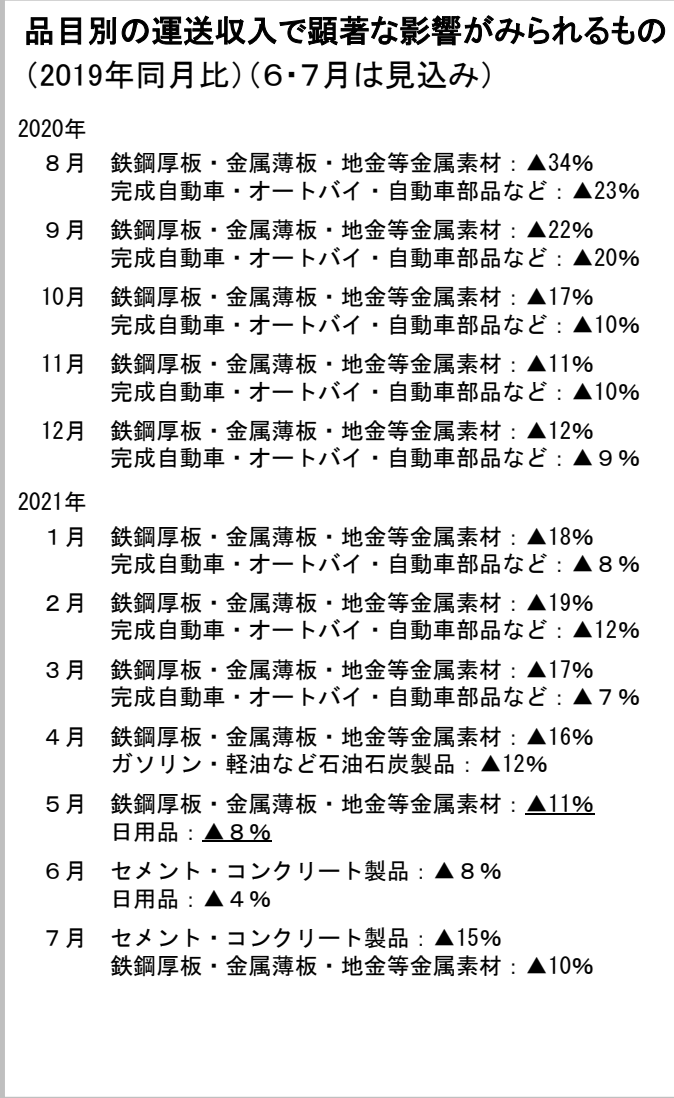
品目別の運送収入で顕著な影響がみられるもの
（2019年同月比）（6･7月は見込み）

2020年

８月　鉄鋼厚板・金属薄板・地金等金属素材：▲34%
完成自動車・オートバイ・自動車部品など：▲23%

９月　鉄鋼厚板・金属薄板・地金等金属素材：▲22%
完成自動車・オートバイ・自動車部品など：▲20%

10月　鉄鋼厚板・金属薄板・地金等金属素材：▲17%
完成自動車・オートバイ・自動車部品など：▲10%

11月　鉄鋼厚板・金属薄板・地金等金属素材：▲11%
完成自動車・オートバイ・自動車部品など：▲10%

12月　鉄鋼厚板・金属薄板・地金等金属素材：▲12%
完成自動車・オートバイ・自動車部品など：▲９%

2021年

１月　鉄鋼厚板・金属薄板・地金等金属素材：▲18%
完成自動車・オートバイ・自動車部品など：▲８%

２月　鉄鋼厚板・金属薄板・地金等金属素材：▲19%
完成自動車・オートバイ・自動車部品など：▲12%

３月　鉄鋼厚板・金属薄板・地金等金属素材：▲17%
完成自動車・オートバイ・自動車部品など：▲７%

４月　鉄鋼厚板・金属薄板・地金等金属素材：▲16%
ガソリン・軽油など石油石炭製品：▲12%

５月　鉄鋼厚板・金属薄板・地金等金属素材：▲11%
日用品：▲８%

６月　セメント・コンクリート製品：▲８%
日用品：▲４%

７月　セメント・コンクリート製品：▲15%
鉄鋼厚板・金属薄板・地金等金属素材：▲10%